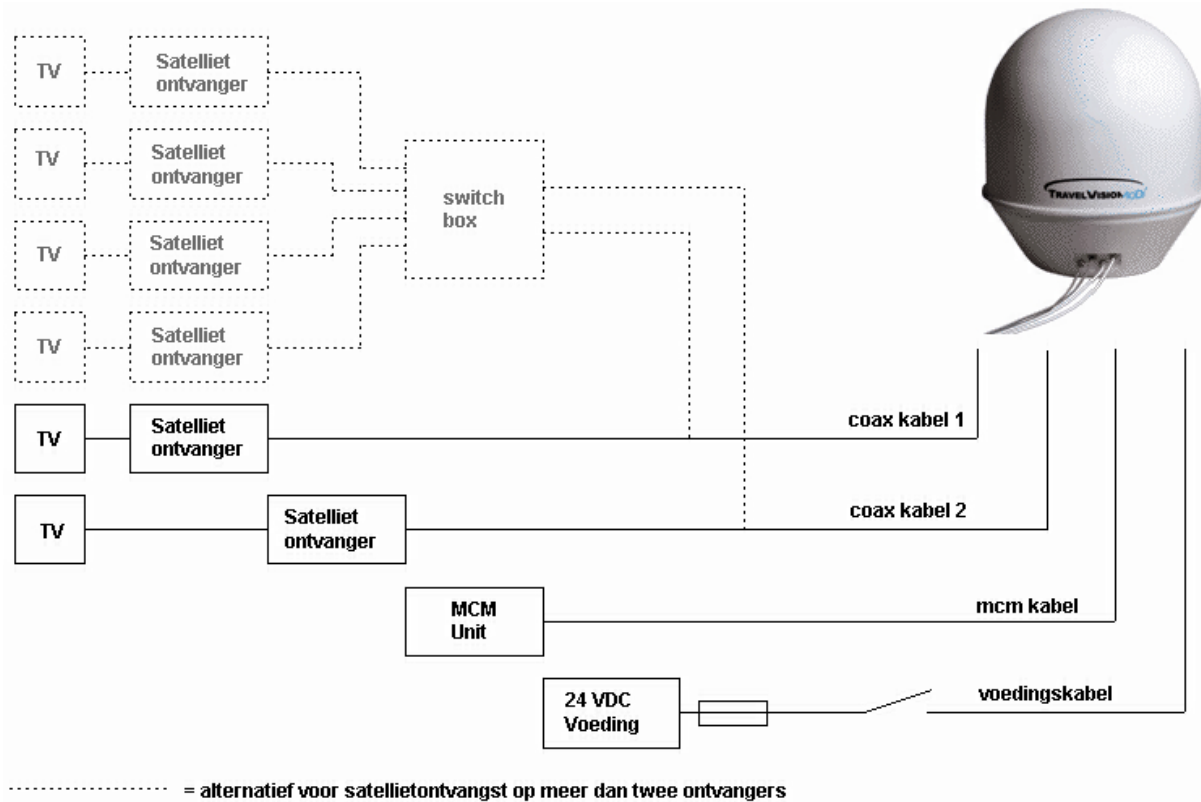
TV
Satelliet ontvanger

TV
Satelliet ontvanger

TV
Satelliet ontvanger

TV
Satelliet ontvanger

switch box

TRAVELVISION

TV
Satelliet ontvanger

coax kabel 1

TV
Satelliet ontvanger

coax kabel 2

MCM Unit

mcm kabel

24 VDC Voeding

voedingskabel

= alternatief voor satellietontvangst op meer dan twee ontvangers